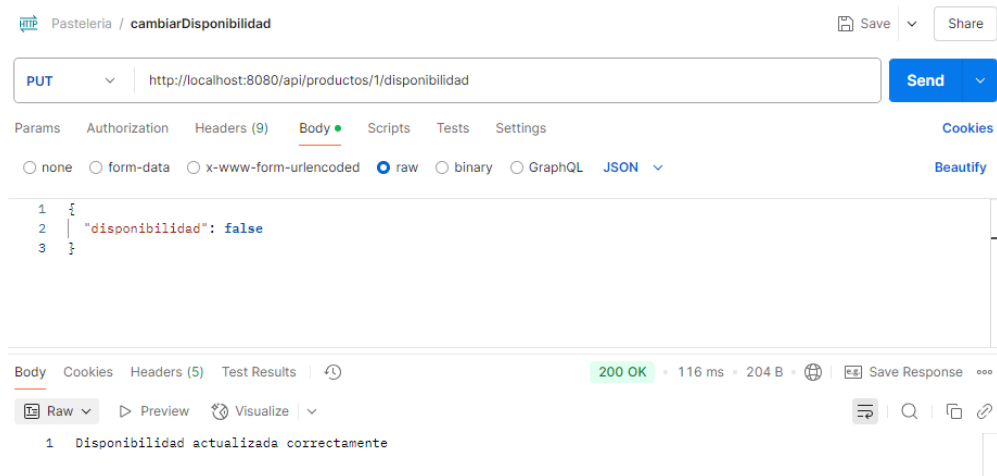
HTTP Pasteleria / cambiarDisponibilidad

Save Share

PUT http://localhost:8080/api/productos/1/disponibilidad Send

Params Authorization Headers (9) Body Scripts Tests Settings Cookies

none form-data x-www-form-urlencoded raw binary GraphQL JSON Beautify

1 {
2 "disponibilidad": false
3 }

Body Cookies Headers (5) Test Results 200 OK 116 ms 204 B Save Response

Raw Preview Visualize

1 Disponibilidad actualizada correctamente